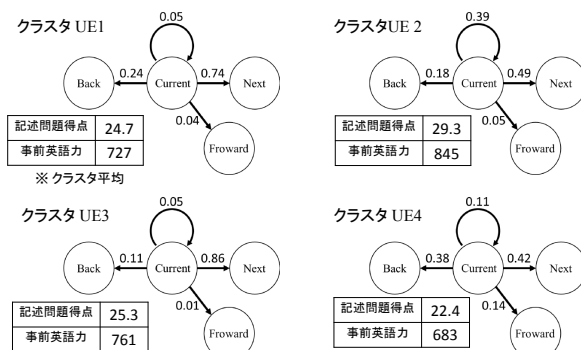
クラスタ UE1

0.05

Back 0.24 Current 0.74 Next

0.04

Froward

| 記述問題得点 | 24.7 |
|---|---|
| 事前英語力 | 727 |

※ クラスタ平均

クラスタUE 2

0.39

Back 0.18 Current 0.49 Next

0.05

Froward

| 記述問題得点 | 29.3 |
|---|---|
| 事前英語力 | 845 |

クラスタ UE3

0.05

Back 0.11 Current 0.86 Next

0.01

Froward

| 記述問題得点 | 25.3 |
|---|---|
| 事前英語力 | 761 |

クラスタ UE4

0.11

Back 0.38 Current 0.42 Next

0.14

Froward

| 記述問題得点 | 22.4 |
|---|---|
| 事前英語力 | 683 |